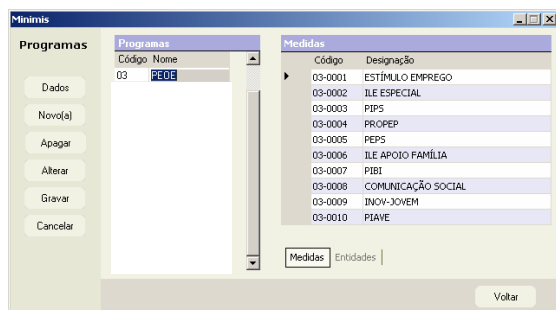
Minimis

Programas

Dados
Novo(a)
Apagar
Alterar
Gravar
Cancelar

Programas

| Código | Nome |
|---|---|
| 03 | PEOE |

Medidas

| Código | Designação |
|---|---|
| 03-0001 | ESTÍMULO EMPREGO |
| 03-0002 | ILE ESPECIAL |
| 03-0003 | PIPS |
| 03-0004 | PROPEP |
| 03-0005 | PEPS |
| 03-0006 | ILE APOIO FAMÍLIA |
| 03-0007 | PIBI |
| 03-0008 | COMUNICAÇÃO SOCIAL |
| 03-0009 | INOV-JOVEM |
| 03-0010 | PIAVE |

Medidas | Entidades

Voltar